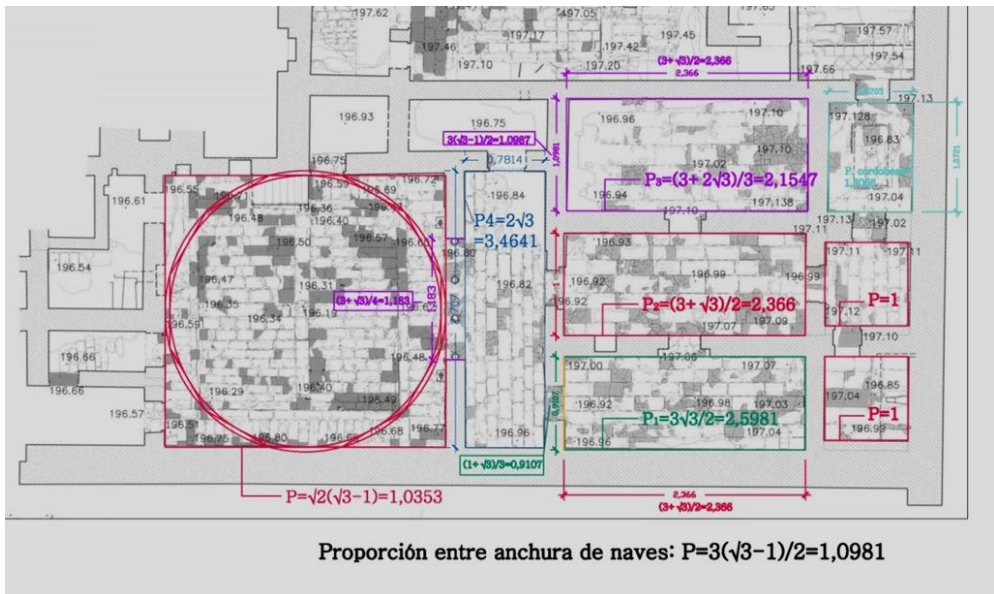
197.62
197.05
197.45
197.46
197.17
197.42
197.57
197.10
197.20
197.54
$(3+\sqrt{3})/2=2,366$
2,366
197.56
197.13
196.93
196.75
$3(\sqrt{3}-1)/2=1,0987$
1,0981
196.96
197.10
197.128
196.83
0,7814
197.10
197.02
196.75
196.55
196.59
196.69
196.72
196.84
$P_3=(3+2\sqrt{3})/3=2,1547$
P. cordobesa 1,3066
1,0721
196.61
196.36
196.94
197.138
197.04
196.48
196.40
197.10
197.13
197.02
$P4=2\sqrt{3}$
$=3,4641$
197.11
196.50
196.57
196.61
196.93
197.11
197.11
196.54
196.80
196.47
196.31
196.82
196.92
196.99
196.99
$(3+\sqrt{3})/4=1,183$
1,183
196.92
196.35
196.19
$P_2=(3+\sqrt{3})/2=2,366$
P=1
196.59
196.34
197.12
197.07
197.09
197.10
196.66
196.48
197.08
197.00
197.07
196.85
196.40
196.29
196.66
195.49
196.92
196.98
197.03
197.04
196.57
$P_1=3\sqrt{3}/2=2,5981$
P=1
196.51
196.75
196.80
196.64
196.68
196.77
196.96
196.96
197.04
196.99
$(1+\sqrt{3})/3=0,9107$
2,366
$(3+\sqrt{3})/2=2,366$
$P=\sqrt{2}(\sqrt{3}-1)=1,0353$

Proporción entre anchura de naves: $P=3(\sqrt{3}-1)/2=1,0981$